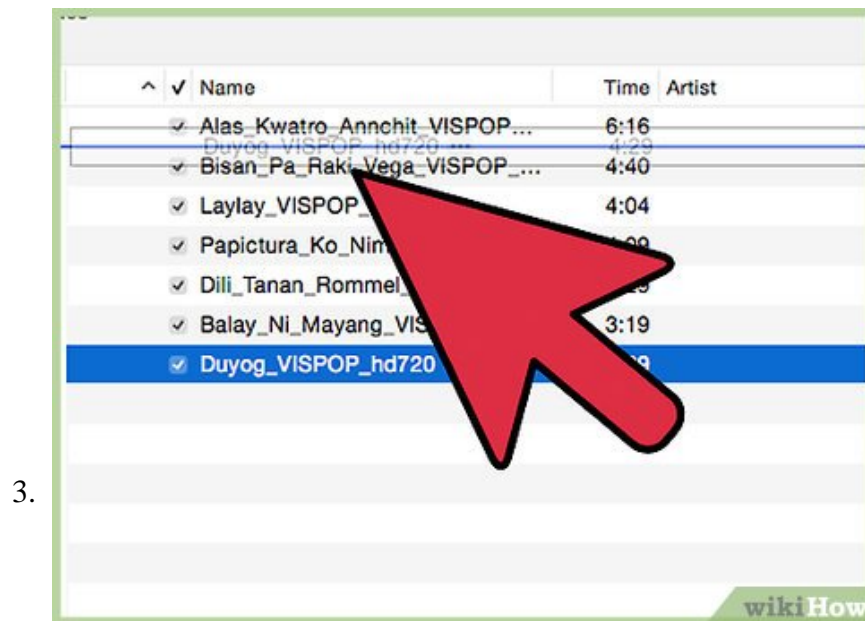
3.

| ^ ✓ Name | Time | Artist |
|---|---|---|
| ✓ Alas_Kwatro_Annchit_VISPOP... | 6:16 | |
| Duyog_VISPOP_hd720 ... | 4:29 | |
| ✓ Bisan_Pa_Raki_Vega_VISPOP_... | 4:40 | |
| ✓ Laylay_VISPOP_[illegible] | 4:04 | |
| ✓ Papictura_Ko_Nim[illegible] | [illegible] | |
| ✓ Dili_Tanan_Rommel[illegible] | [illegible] | |
| ✓ Balay_Ni_Mayang_VIS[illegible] | 3:19 | |
| ✓ Duyog_VISPOP_hd720 | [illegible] | |

wikiHow